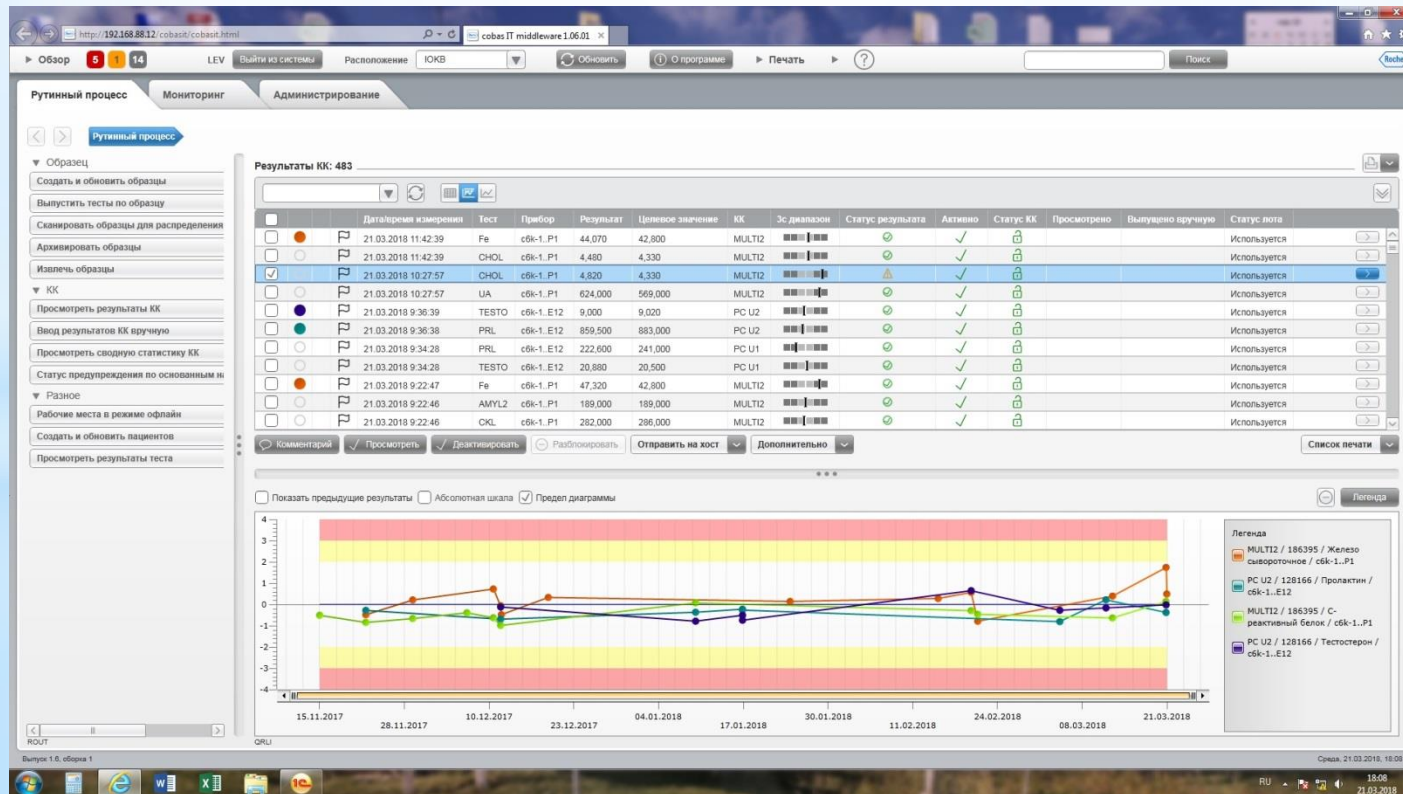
http://192.168.88.12/cobasit/cobasit.html
cobas IT middleware 1.06.01

▶ Обзор 5 1 14 LEV Выйти из системы Расположение ЮКВ Обновить О программе ▶ Печать ▶ ? Поиск Roche

Рутинный процесс Мониторинг Администрирование

Рутинный процесс

▼ Образец
Создать и обновить образцы
Выпустить тесты по образцу
Сканировать образцы для распределения
Архивировать образцы
Извлечь образцы
▼ КК
Просмотреть результаты КК
Ввод результатов КК вручную
Просмотреть сводную статистику КК
Статус предупреждения по основанным на
▼ Разное
Рабочие места в режиме офлайн
Создать и обновить пациентов
Просмотреть результаты теста

Результаты КК: 483

| | | | Дата/время измерения | Тест | Прибор | Результат | Целевое значение | КК | 3с диапазон | Статус результата | Активно | Статус КК | Просмотрено | Выпущено вручную | Статус лота |
|---|---|---|---|---|---|---|---|---|---|---|---|---|---|---|---|
| | | | 21.03.2018 11:42:39 | Fe | c6k-1..P1 | 44,070 | 42,800 | MULTI2 | | | ✓ | | | | Используется |
| | | | 21.03.2018 11:42:39 | CHOL | c6k-1..P1 | 4,480 | 4,330 | MULTI2 | | | ✓ | | | | Используется |
| ✓ | | | 21.03.2018 10:27:57 | CHOL | c6k-1..P1 | 4,820 | 4,330 | MULTI2 | | | ✓ | | | | Используется |
| | | | 21.03.2018 10:27:57 | UA | c6k-1..P1 | 624,000 | 569,000 | MULTI2 | | | ✓ | | | | Используется |
| | | | 21.03.2018 9:36:39 | TESTO | c6k-1..E12 | 9,000 | 9,020 | PC U2 | | | ✓ | | | | Используется |
| | | | 21.03.2018 9:36:38 | PRL | c6k-1..E12 | 859,500 | 883,000 | PC U2 | | | ✓ | | | | Используется |
| | | | 21.03.2018 9:34:28 | PRL | c6k-1..E12 | 222,600 | 241,000 | PC U1 | | | ✓ | | | | Используется |
| | | | 21.03.2018 9:34:28 | TESTO | c6k-1..E12 | 20,880 | 20,500 | PC U1 | | | ✓ | | | | Используется |
| | | | 21.03.2018 9:22:47 | Fe | c6k-1..P1 | 47,320 | 42,800 | MULTI2 | | | ✓ | | | | Используется |
| | | | 21.03.2018 9:22:46 | AMYL2 | c6k-1..P1 | 189,000 | 189,000 | MULTI2 | | | ✓ | | | | Используется |
| | | | 21.03.2018 9:22:46 | CKL | c6k-1..P1 | 282,000 | 286,000 | MULTI2 | | | ✓ | | | | Используется |

Комментарий Просмотреть Деактивировать Разблокировать Отправить на хост Дополнительно Список печати

Показать предыдущие результаты Абсолютная шкала Предел диаграммы Легенда

4 3 2 1 0 -1 -2 -3 -4

15.11.2017 28.11.2017 10.12.2017 23.12.2017 04.01.2018 17.01.2018 30.01.2018 11.02.2018 24.02.2018 08.03.2018 21.03.2018

Легенда
MULTI2 / 186395 / Железо сывороточное / c6k-1..P1
PC U2 / 128166 / Пролактин / c6k-1..E12
MULTI2 / 186395 / C-реактивный белок / c6k-1..P1
PC U2 / 128166 / Тестостерон / c6k-1..E12

ROUT QRLI
Выпуск 1.6, сборка 1
Среда, 21.03.2018, 18:08
RU 18:08 21.03.2018